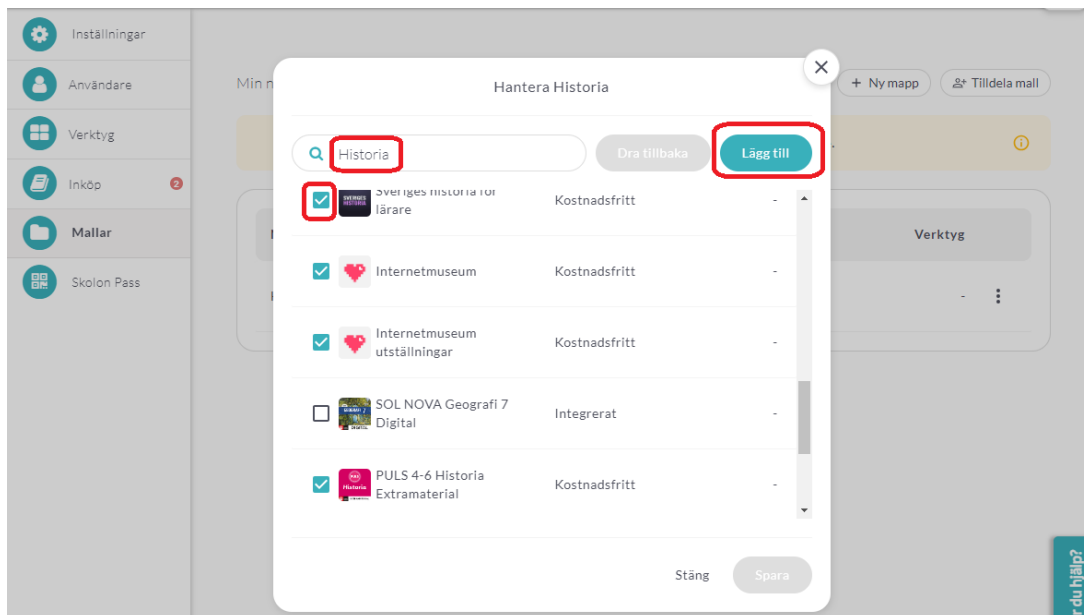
Inställningar
Användare
Verktyg
Inköp 2
Mallar
Skolon Pass

Min n

+ Ny mapp
Tilldela mall

Verktyg

Hantera Historia

Historia
Dra tillbaka
Lägg till

| | | |
|---|---|---|
| Sveriges historia för lärare | Kostnadsfritt | - |
| Internetmuseum | Kostnadsfritt | - |
| Internetmuseum utställningar | Kostnadsfritt | - |
| SOL NOVA Geografi 7 Digital | Integrerat | - |
| PULS 4-6 Historia Extramaterial | Kostnadsfritt | - |

Stäng
Spara

r du hjälp?